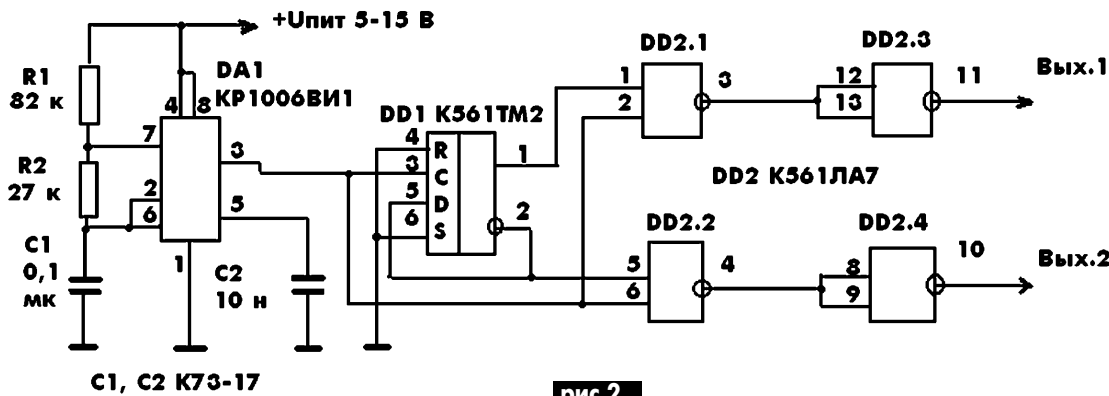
+Uпит 5-15 В

R1
82 к

R2
27 к

C1
0,1
мк

DA1
КР1006ВИ1

4 8 7 3 2 6 5 1

C2
10 н

DD1 К561ТМ2

4 R
3 C
5 D
6 S
1
2

DD2.1
1
2
3

DD2.3
12
13
11

Вых.1

DD2 К561ЛА7

DD2.2
5
6
4

DD2.4
8
9
10

Вых.2

C1, C2 К73-17

рис.2